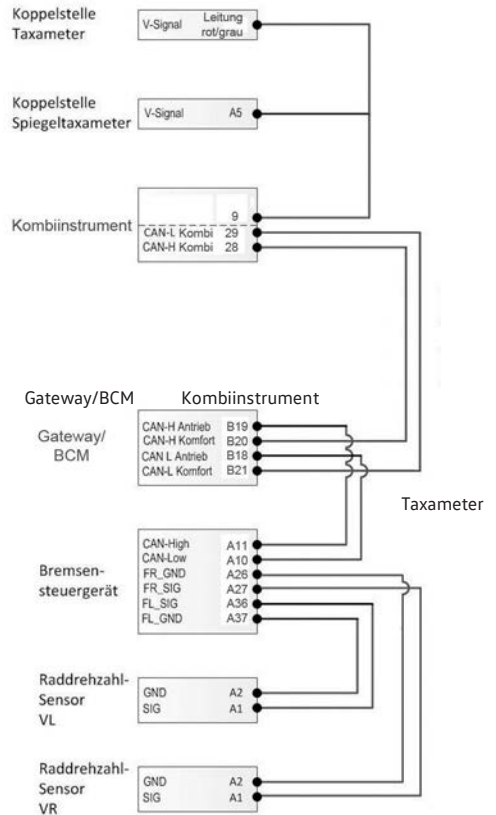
Koppelstelle Taxameter

V-Signal Leitung rot/grau

Koppelstelle Spiegeltaxameter

V-Signal A5

Kombiinstrument

9
CAN-L Kombi 29
CAN-H Kombi 28

Gateway/BCM Kombiinstrument

Gateway/ BCM

CAN-H Antrieb B19
CAN-H Komfort B20
CAN L Antrieb B18
CAN-L Komfort B21

Taxameter

Bremsensteuergerät

CAN-High A11
CAN-Low A10
FR_GND A26
FR_SIG A27
FL_SIG A36
FL_GND A37

Raddrehzahl-Sensor VL

GND A2
SIG A1

Raddrehzahl-Sensor VR

GND A2
SIG A1